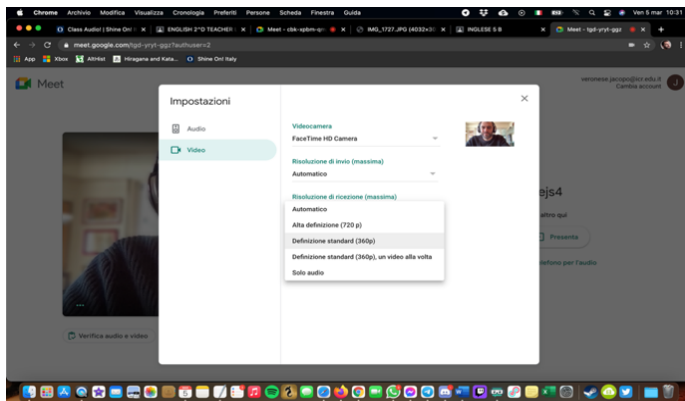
Chrome Archivio Modifica Visualizza Cronologia Preferiti Persone Scheda Finestra Guida

Ven 5 mar 10:31

Class Audio! | Shine On! ×

ENGLISH 2^D TEACHER ×

Meet - cbk-xpbm-qn ×

IMG_1727.JPG (4032×3 ×

INGLESE 5 B ×

Meet - tgd-yryt-ggz ×

meet.google.com/tgd-yryt-ggz?authuser=2

App Xbox Altrilst Hiragana and Kata... Shine On! Italy

Meet

veronese.jacopo@ic.edu.it
Cambia account

Impostazioni

Audio

Video

Videocamera
FaceTime HD Camera

Risoluzione di invio (massima)
Automatico

Risoluzione di ricezione (massima)

Automatico
Alta definizione (720 p)
Definizione standard (360p)
Definizione standard (360p), un video alla volta
Solo audio

ejs4

altro qui

Presenta

efono per l'audio

Verifica audio e video